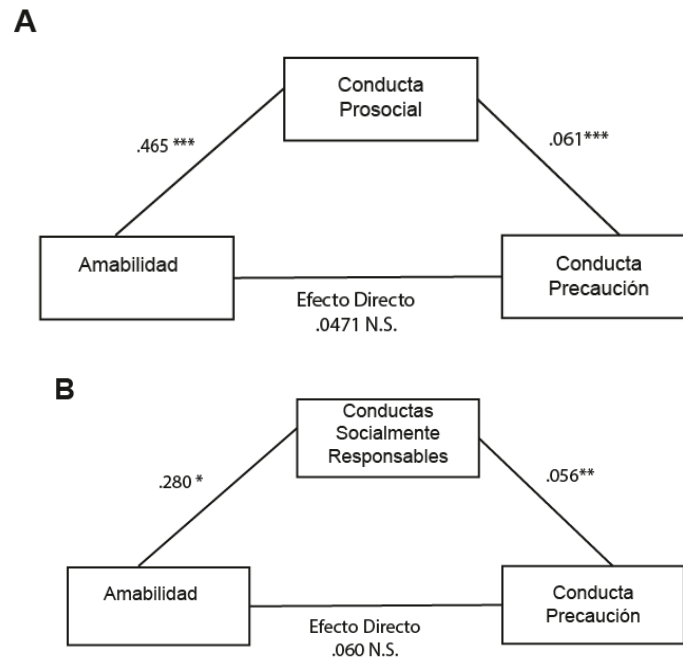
A

Conducta Prosocial

.465 ***

.061***

Amabilidad

Conducta Precaución

Efecto Directo
.0471 N.S.

B

Conductas Socialmente Responsables

.280 *

.056**

Amabilidad

Conducta Precaución

Efecto Directo
.060 N.S.